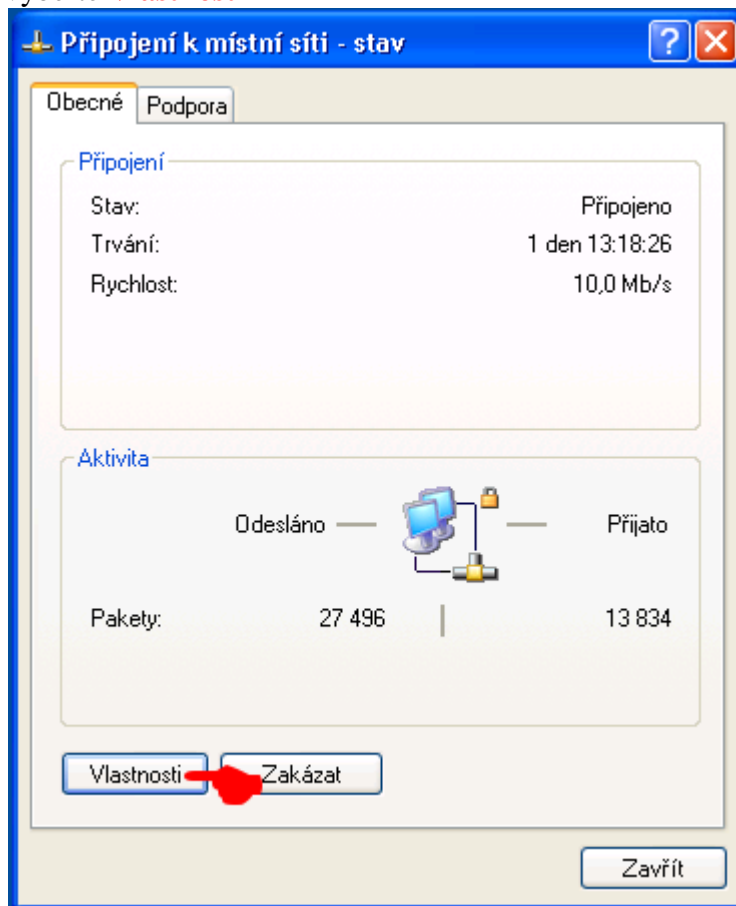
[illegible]

Připojení k místní síti - stav

Obecné | Podpora

Připojení
Stav: Připojeno
Trvání: 1 den 13:18:26
Rychlost: 10,0 Mb/s

Aktivita
Odesláno — — Přijato
Pakety: 27 496 | 13 834

Vlastnosti | Zakázat

Zavřít